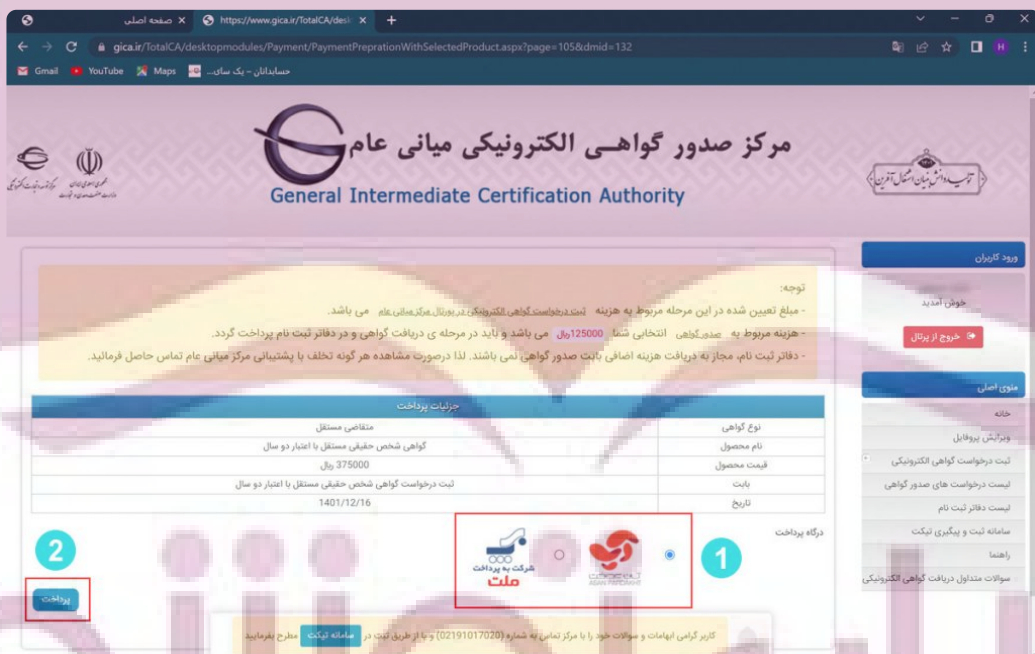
صفحه اصلی
https://www.gica.ir/TotalCA/desk
gica.ir/TotalCA/desktopmodules/Payment/PaymentPreprationWithSelectedProduct.aspx?page=105&dmid=132
Gmail YouTube Maps حسابداران - یک سای...

مرکز صدور گواهی الکترونیکی میانی عام
General Intermediate Certification Authority

ورود کاربران
خوش آمدید
خروج از پرتال

منوی اصلی
خانه
ویرایش پروفایل
ثبت درخواست گواهی الکترونیکی
لیست درخواست های صدور گواهی
لیست دفاتر ثبت نام
سامانه ثبت و پیگیری تیکت
راهنما
سوالات متداول دریافت گواهی الکترونیکی

توجه:
- مبلغ تعیین شده در این مرحله مربوط به هزینه ثبت درخواست گواهی الکترونیکی در پورتال مرکز میانی عام می باشد.
- هزینه مربوط به صدور گواهی انتخابی شما 125000ریال می باشد و باید در مرحله ی دریافت گواهی و در دفاتر ثبت نام پرداخت گردد.
- دفاتر ثبت نام، مجاز به دریافت هزینه اضافی بابت صدور گواهی نمی باشند. لذا درصورت مشاهده هر گونه تخلف با پشتیبانی مرکز میانی عام تماس حاصل فرمائید.

جزئیات پرداخت

| | |
|---|---|
| نوع گواهی | متقاضی مستقل |
| نام محصول | گواهی شخص حقیقی مستقل با اعتبار دو سال |
| قیمت محصول | 375000 ریال |
| بابت | ثبت درخواست گواهی شخص حقیقی مستقل با اعتبار دو سال |
| تاریخ | 1401/12/16 |

درگاه پرداخت
1
شرکت به پرداخت ملت
2
پرداخت

کاربر گرامی ابهامات و سوالات خود را با مرکز تماس به شماره (02191017020) و یا از طریق ثبت در سامانه تیکت مطرح بفرمایید